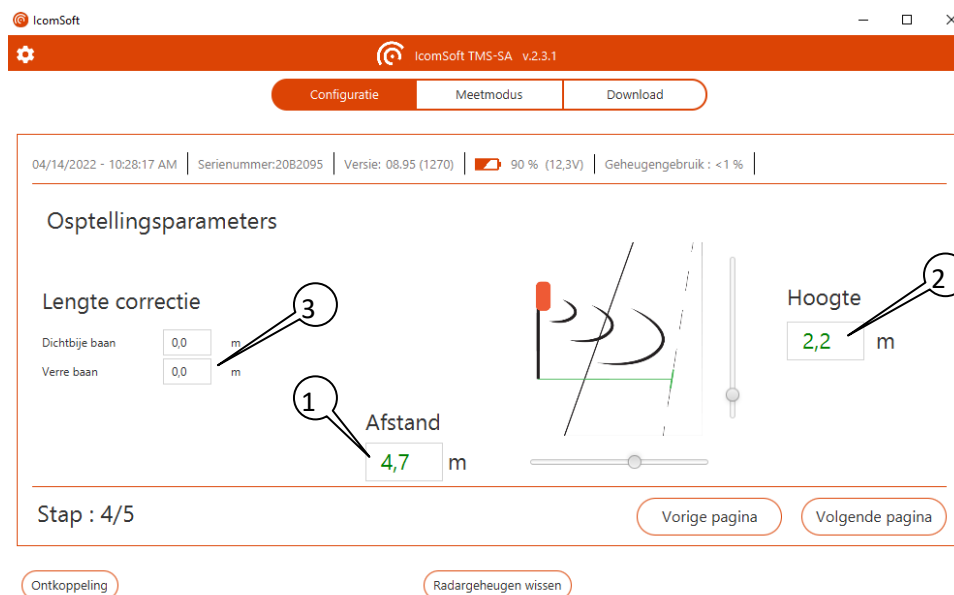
IcomSoft

IcomSoft TMS-SA v.2.3.1

Configuratie | Meetmodus | Download

04/14/2022 - 10:28:17 AM | Serienummer:20B2095 | Versie: 08.95 (1270) | 90 % (12,3V) | Geheugengebruik : <1 %

Osptellingsparameters

Lengte correctie

Dichtbije baan 0,0 m

Verre baan 0,0 m

3

Hoogte

2

2,2 m

1

Afstand

4,7 m

Stap : 4/5

Vorige pagina

Volgende pagina

Ontkoppeling

Radargeheugen wissen